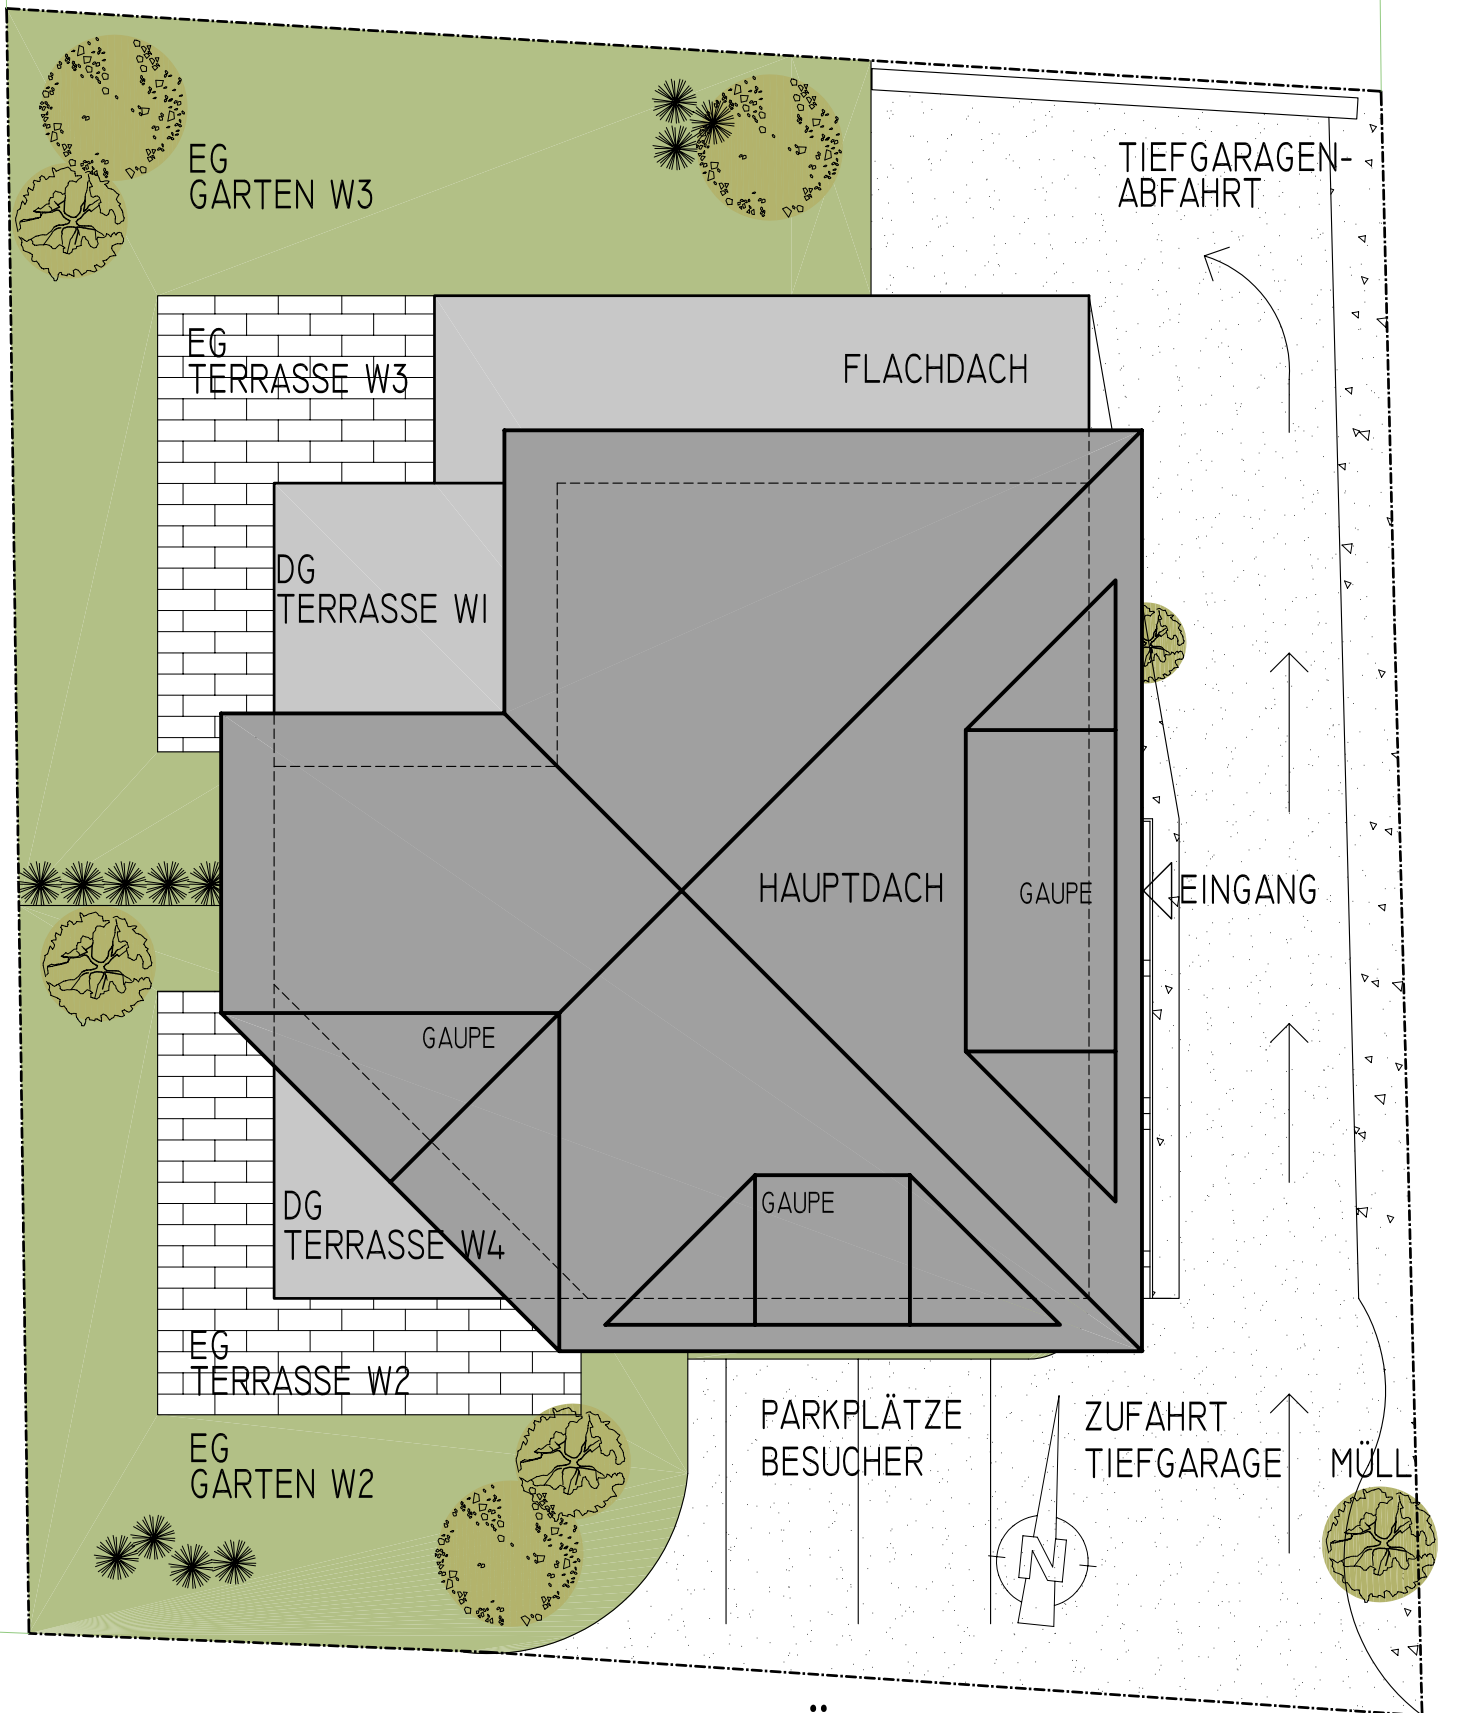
EG
GARTEN W3

TIEFGARAGEN-
ABFAHRT

EG
TERRASSE W3

FLACHDACH

DG
TERRASSE WI

HAUPTDACH

GAUPE

EINGANG

GAUPE

DG
TERRASSE W4

GAUPE

EG
TERRASSE W2

EG
GARTEN W2

PARKPLÄTZE
BESUCHER

ZUFAHRT
TIEFGARAGE

MÜLL

N